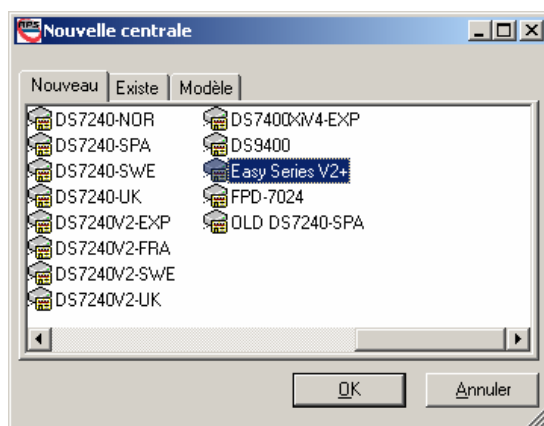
Nouvelle centrale

Nouveau | Existe | Modèle

DS7240-NOR
DS7240-SPA
DS7240-SWE
DS7240-UK
DS7240V2-EXP
DS7240V2-FRA
DS7240V2-SWE
DS7240V2-UK

DS7400XiV4-EXP
DS9400
Easy Series V2+
FPD-7024
OLD DS7240-SPA

OK
Annuler